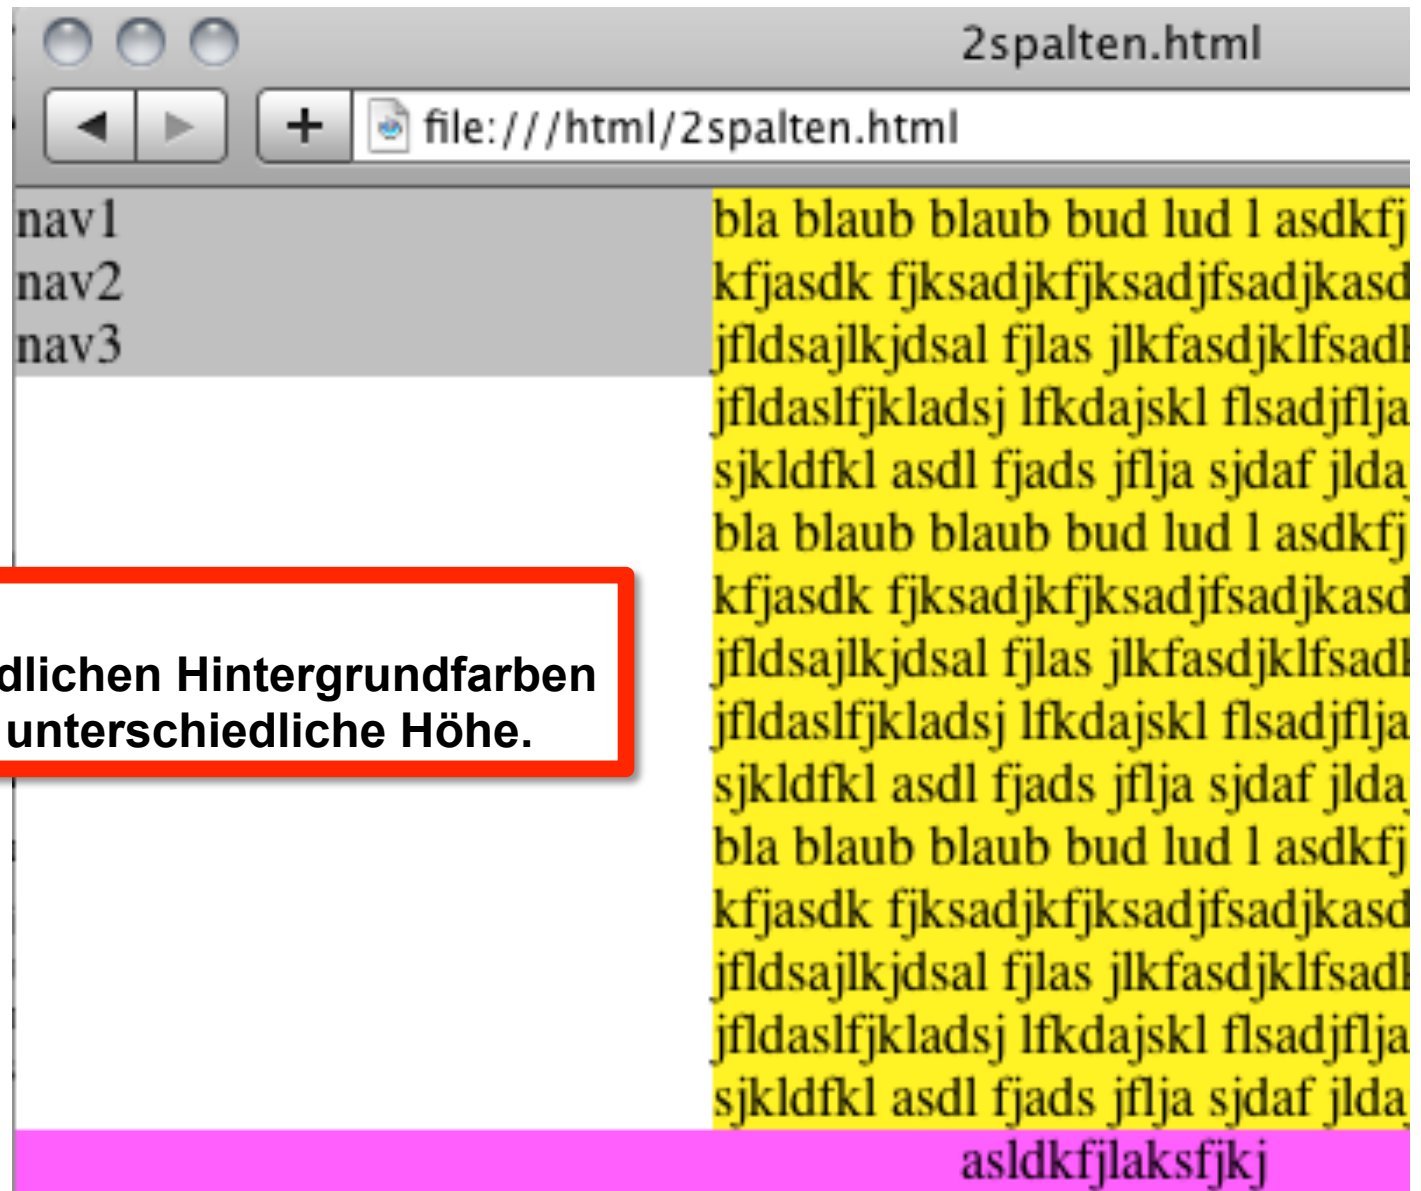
2spalten.html

file:///html/2spalten.html

nav1
nav2
nav3

bla blaub blaub bud lud l asdkfj
kfjasdk fjksadjkfjksadjfsadjkasd
jfldsajlkjdsal fjlas jlkfasdjklfsadl
jfldaslfjkladsj lfkdajskl flsadjflja
sjkldfkl asdl fjads jflja sjdaf jlda
bla blaub blaub bud lud l asdkfj
kfjasdk fjksadjkfjksadjfsadjkasd
jfldsajlkjdsal fjlas jlkfasdjklfsadl
jfldaslfjkladsj lfkdajskl flsadjflja
sjkldfkl asdl fjads jflja sjdaf jlda
bla blaub blaub bud lud l asdkfj
kfjasdk fjksadjkfjksadjfsadjkasd
jfldsajlkjdsal fjlas jlkfasdjklfsadl
jfldaslfjkladsj lfkdajskl flsadjflja
sjkldfkl asdl fjads jflja sjdaf jlda

dlichen Hintergrundfarben unterschiedliche Höhe.

asldkfjlaksfjkj